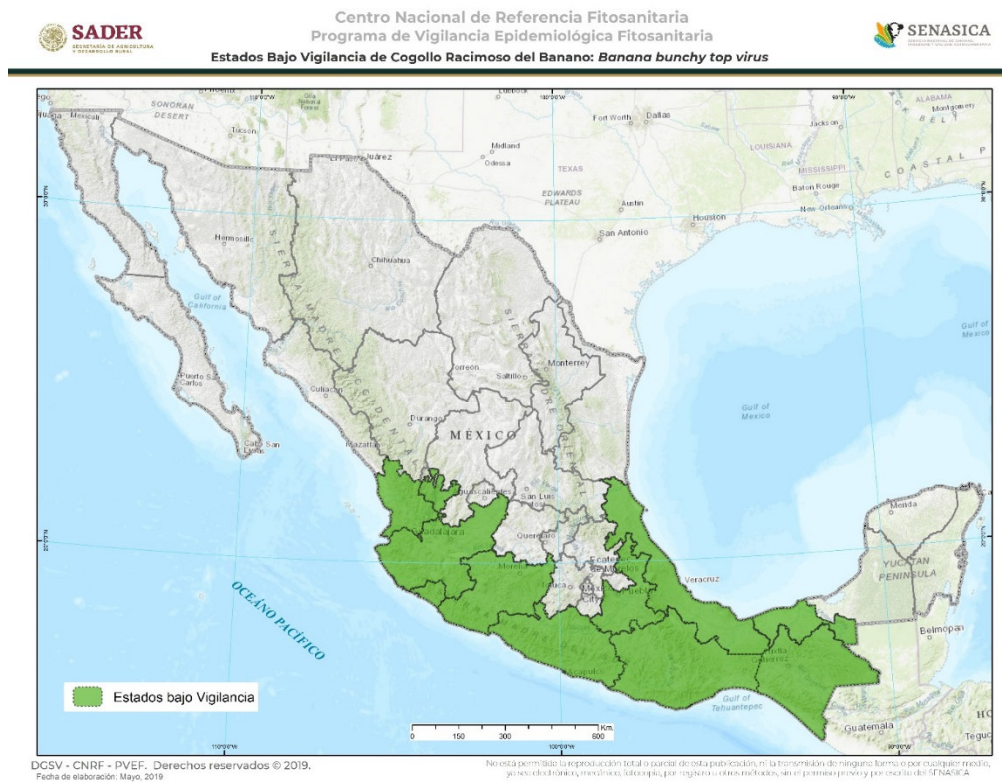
SADER
SECRETARÍA DE AGRICULTURA Y DESARROLLO RURAL

Centro Nacional de Referencia Fitosanitaria
Programa de Vigilancia Epidemiológica Fitosanitaria
Estados Bajo Vigilancia de Cogollo Racimoso del Banano: *Banana bunchy top virus*

SENASICA

SONORAN DESERT
Tucson
Ciudad Juárez
Midland
Odessa
Fort Worth
Dallas
TEXAS
EDWARDS PLATEAU
Austin
San Antonio
Houston
LOUISIANA
MISSISSIPPI
Jackson
Baton Rouge
New Orleans
ALABAMA
Montgomery
COASTAL
Hermosillo
Chihuahua
Gulf of California
SIERRA MADRE OCCIDENTAL
SIERRA MADRE ORIENTAL
Monterrey
Torreón
Saltillo
Puerto San Carlos
Culiacán
Durango
Gulf of Mexico
MÉXICO
Mazatlán
Cabo San Lucas
Aguascalientes
San Luis
Guadalajara
Querétaro
Ecatepec de Morelos
Morelia
Toluca
Puebla
Veracruz
Mérida
YUCATAN PENINSULA
Belmopan
Acapulco
Juchitán
Gulf of Tehuantepec
Guatemala
OCÉANO PACÍFICO

Estados bajo Vigilancia

0 150 300 600 Km

DGSV - CNRF - PVEF. Derechos reservados © 2019.
Fecha de elaboración: Mayo, 2019

No está permitida la reproducción total o parcial de esta publicación, ni la transmisión de ninguna forma o por cualquier medio, ya sea electrónico, mecánico, fotocopia, por registro u otros métodos, sin el permiso previo y por escrito del SENASICA